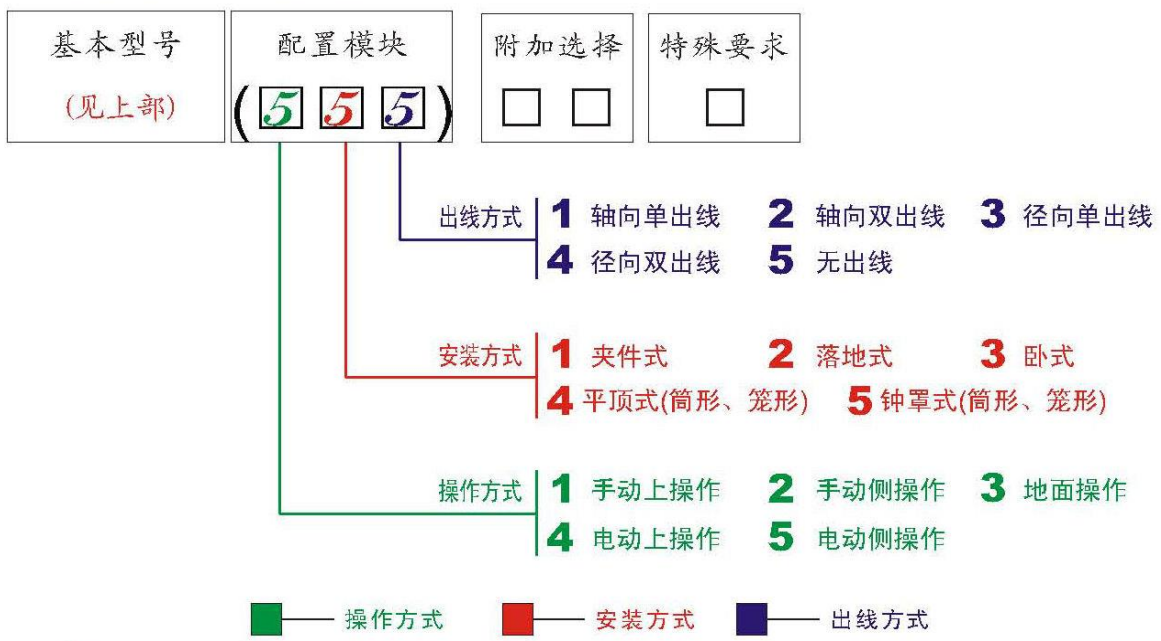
基本型号
(见上部)

配置模块
( 5 5 5 )

附加选择
□ □

特殊要求
□

出线方式
1 轴向单出线 2 轴向双出线 3 径向单出线
4 径向双出线 5 无出线

安装方式
1 夹件式 2 落地式 3 卧式
4 平顶式(筒形、笼形) 5 钟罩式(筒形、笼形)

操作方式
1 手动上操作 2 手动侧操作 3 地面操作
4 电动上操作 5 电动侧操作

操作方式 安装方式 出线方式